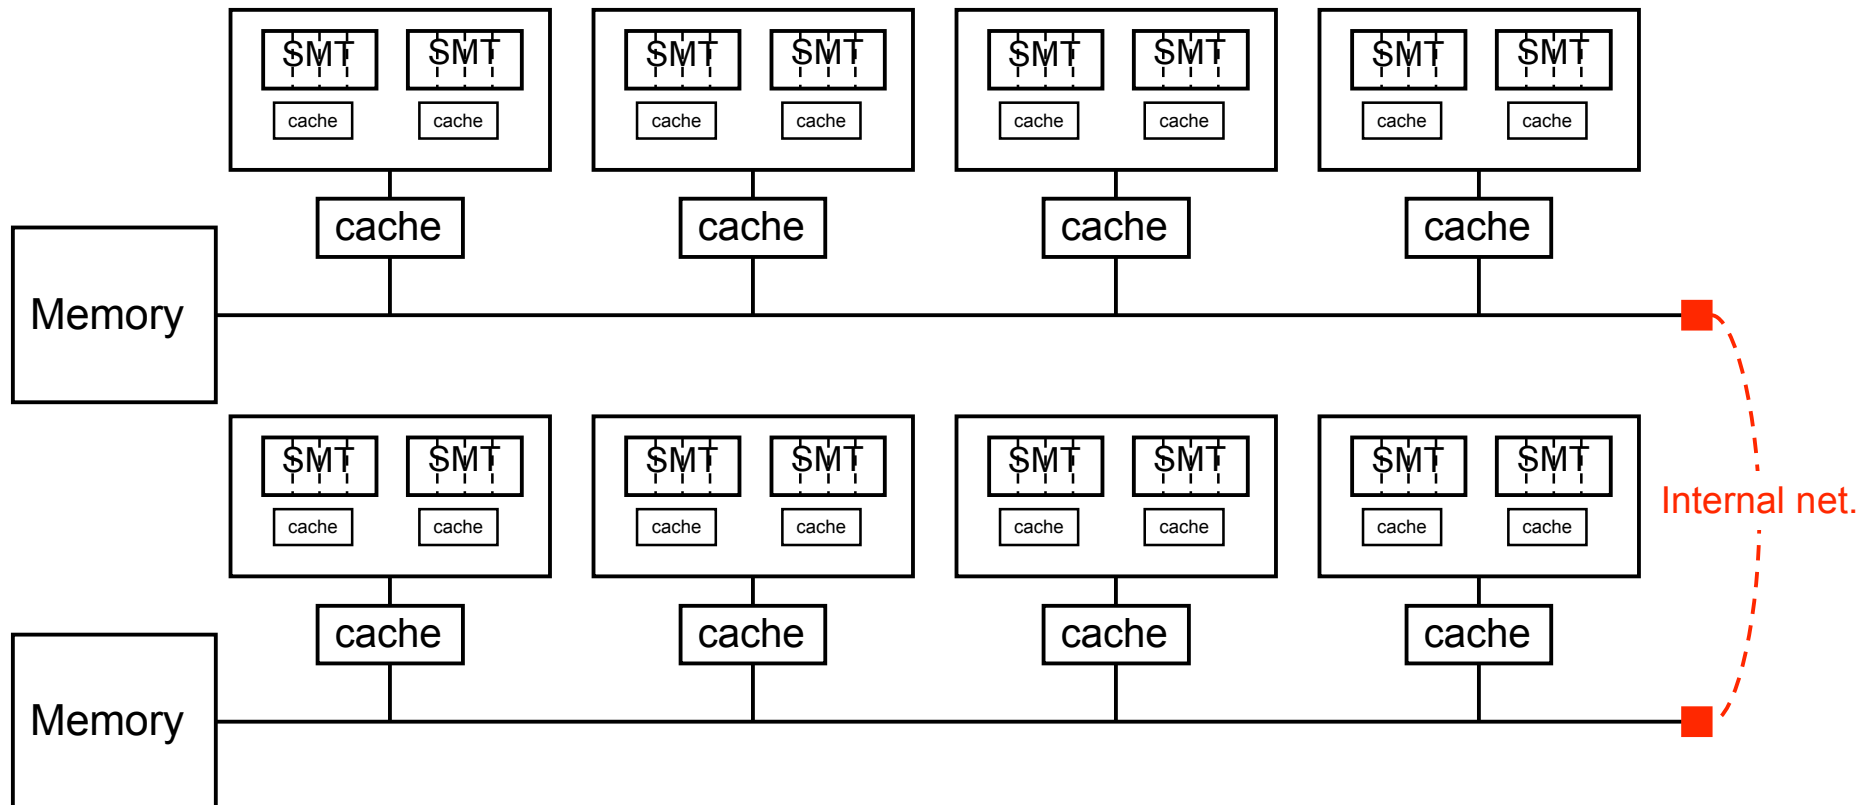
SMT SMT
cache cache

SMT SMT
cache cache

SMT SMT
cache cache

SMT SMT
cache cache

cache cache cache cache

Memory

SMT SMT
cache cache

SMT SMT
cache cache

SMT SMT
cache cache

SMT SMT
cache cache

Internal net.

cache cache cache cache

Memory